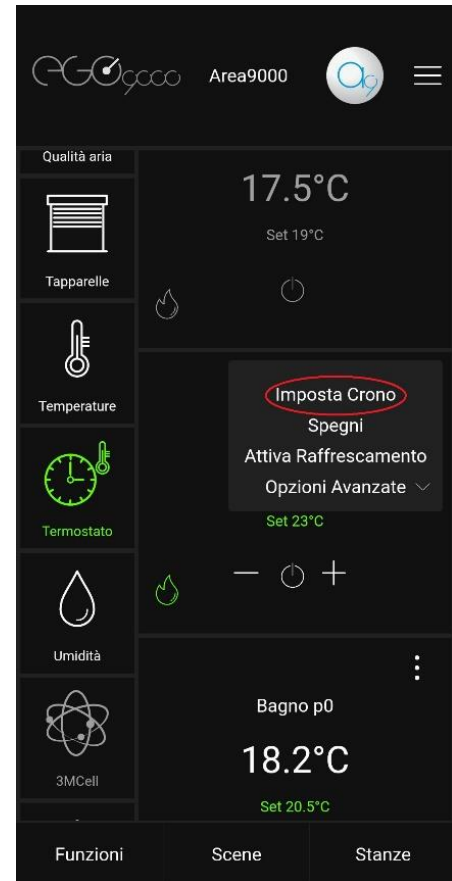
EGO9000 Area9000

Qualità aria

17.5°C
Set 19°C

Tapparelle

Temperature

Imposta Crono
Spegni
Attiva Raffrescamento
Opzioni Avanzate

Termostato

Set 23°C

— +

Umidità

Bagno p0
18.2°C
Set 20.5°C

3MCell

Funzioni Scene Stanze